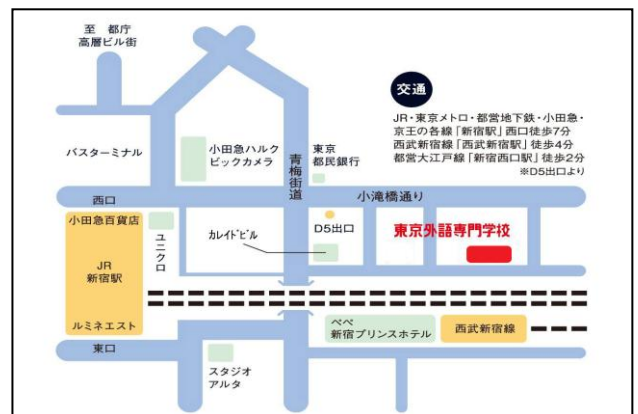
至 都庁
高層ビル街

交通

JR・東京メトロ・都営地下鉄・小田急・京王の各線「新宿駅」西口徒歩7分
西武新宿線「西武新宿駅」徒歩4分
都営大江戸線「新宿西口駅」徒歩2分
※D5出口より

バスターミナル

小田急ハルク
ビックカメラ

青梅街道

東京
都民銀行

西口

小滝橋通り

小田急百貨店

ユニクロ

カレイドビル

D5出口

東京外語専門学校

JR
新宿駅

ルミネエスト

ペペ
新宿プリンスホテル

西武新宿線

東口

スタジオ
アルタ